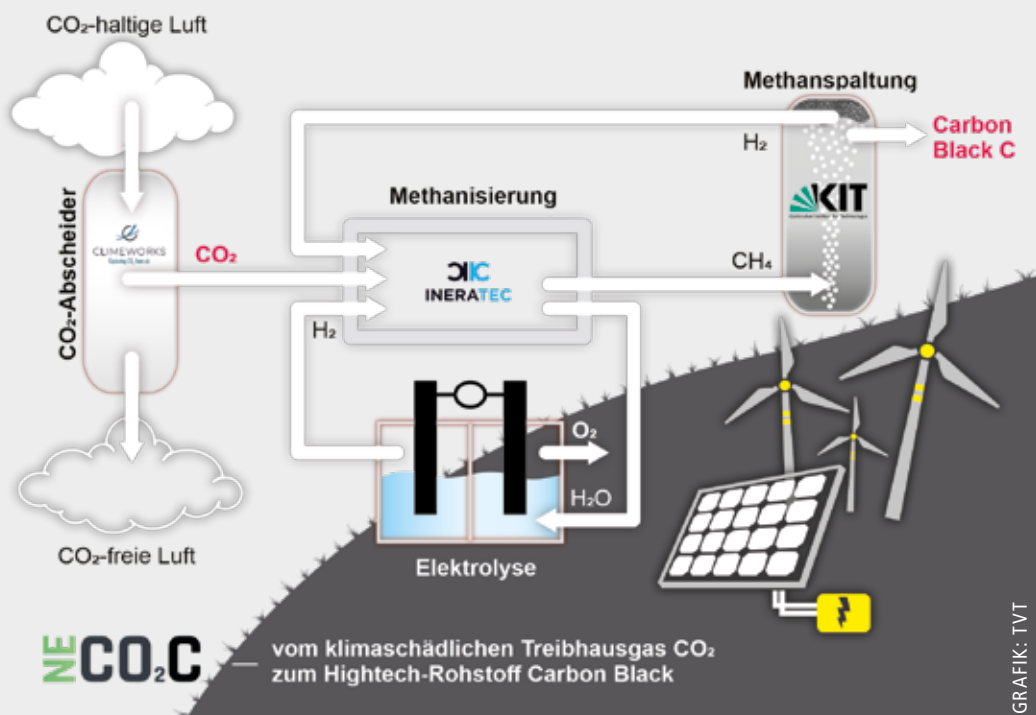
$CO_2$-haltige Luft

$CO_2$-Abscheider

CLIMEWORKS

$CO_2$

$CO_2$-freie Luft

Methanisierung

INERATEC

$H_2$

Elektrolyse

$O_2$

$H_2O$

Methanspaltung

$H_2$

Carbon Black C

KIT

$CH_4$

NECO2C — vom klimaschädlichen Treibhausgas $CO_2$ zum Hightech-Rohstoff Carbon Black

GRAFIK: TVT